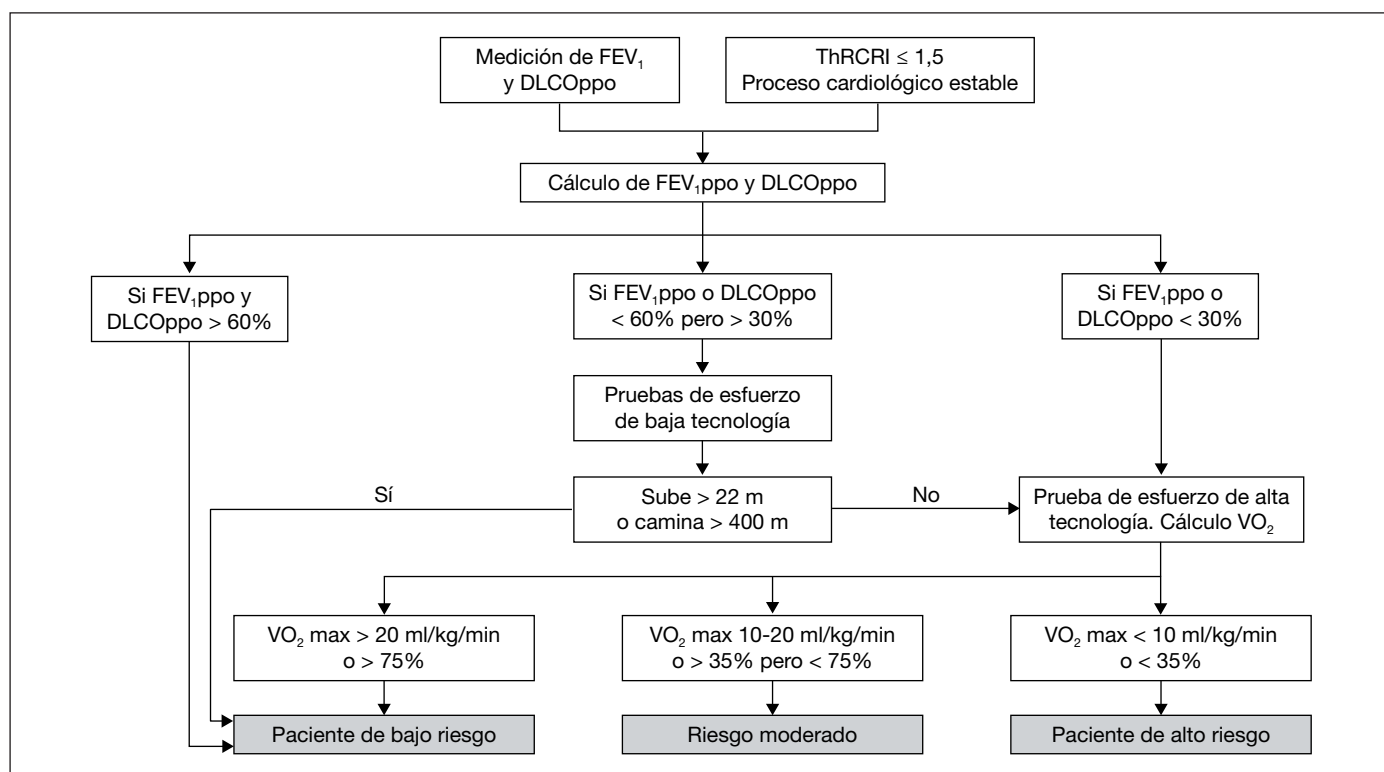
Medición de $FEV_1$ y DLCOppo

ThRCRI ≤ 1,5
Proceso cardiológico estable

Cálculo de $FEV_1$ppo y DLCOppo

Si $FEV_1$ppo y DLCOppo > 60%

Si $FEV_1$ppo o DLCOppo < 60% pero > 30%

Si $FEV_1$ppo o DLCOppo < 30%

Pruebas de esfuerzo de baja tecnología

Sí

Sube > 22 m o camina > 400 m

No

Prueba de esfuerzo de alta tecnología. Cálculo $VO_2$

$VO_2$ max > 20 ml/kg/min o > 75%

$VO_2$ max 10-20 ml/kg/min o > 35% pero < 75%

$VO_2$ max < 10 ml/kg/min o < 35%

Paciente de bajo riesgo

Riesgo moderado

Paciente de alto riesgo